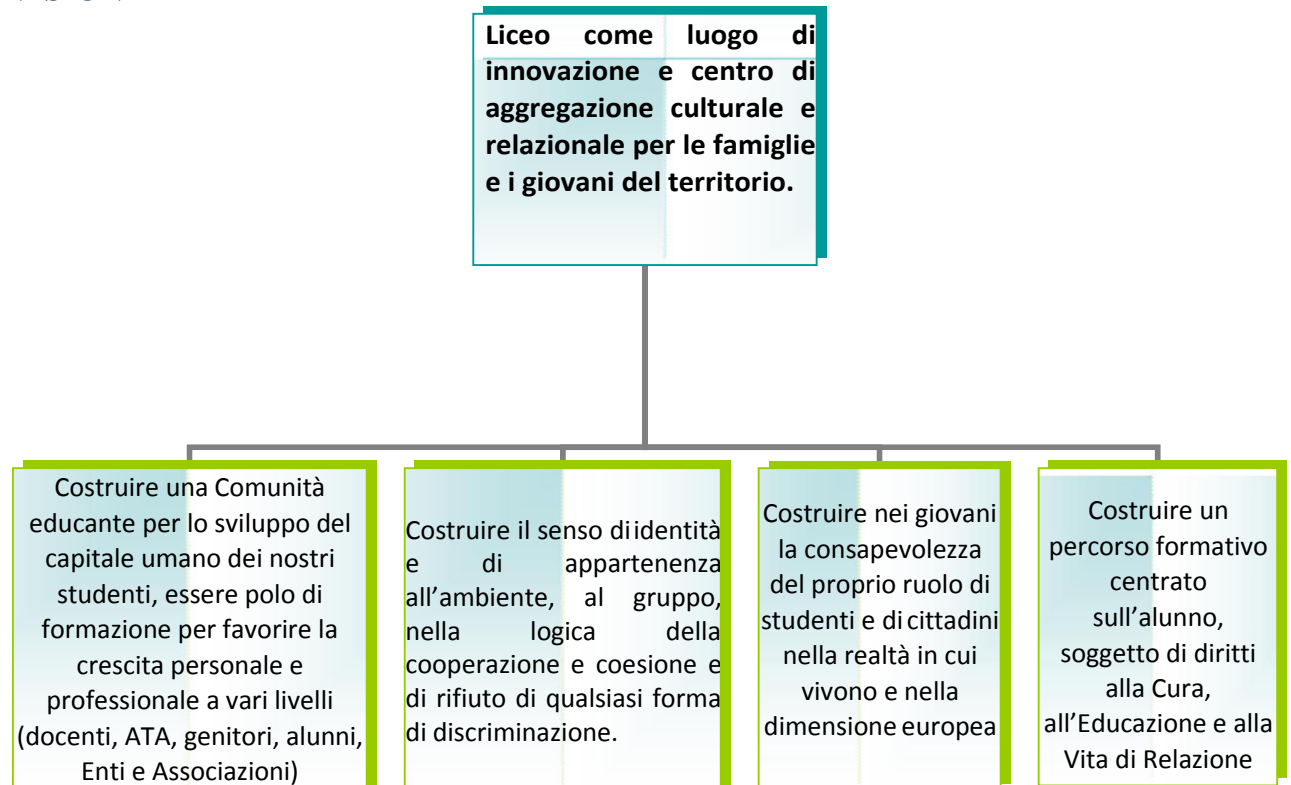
Liceo come luogo di innovazione e centro di aggregazione culturale e relazionale per le famiglie e i giovani del territorio.

Costruire una Comunità educante per lo sviluppo del capitale umano dei nostri studenti, essere polo di formazione per favorire la crescita personale e professionale a vari livelli (docenti, ATA, genitori, alunni, Enti e Associazioni)

Costruire il senso di identità e di appartenenza all'ambiente, al gruppo, nella logica della cooperazione e coesione e di rifiuto di qualsiasi forma di discriminazione.

Costruire nei giovani la consapevolezza del proprio ruolo di studenti e di cittadini nella realtà in cui vivono e nella dimensione europea

Costruire un percorso formativo centrato sull'alunno, soggetto di diritti alla Cura, all'Educazione e alla Vita di Relazione